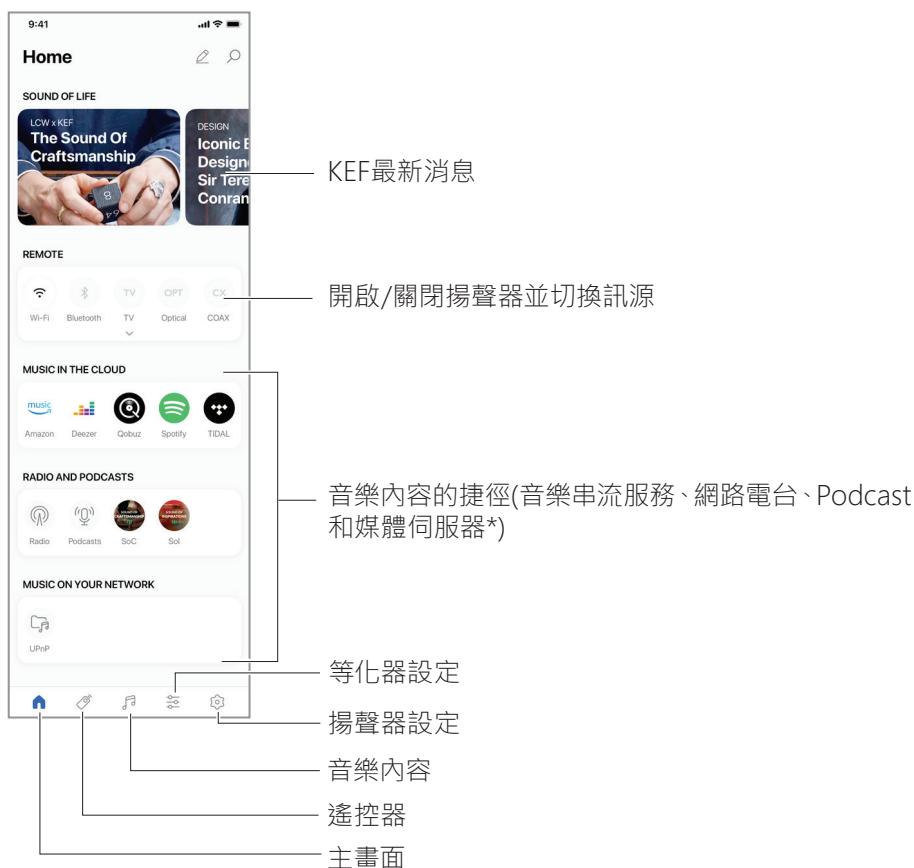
9:41

Home

SOUND OF LIFE

LCW x KEF
The Sound Of Craftsmanship

DESIGN
Iconic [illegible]
Design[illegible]
Sir Tere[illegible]
Conran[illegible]

KEF最新消息

REMOTE

Wi-Fi
Bluetooth
TV
TV
OPT
Optical
CX
COAX

開啟/關閉揚聲器並切換訊源

MUSIC IN THE CLOUD

music
Amazon
Deezer
Qobuz
Spotify
TIDAL

RADIO AND PODCASTS

Radio
Podcasts
SoC
SoI

音樂內容的捷徑(音樂串流服務、網路電台、Podcast和媒體伺服器*)

MUSIC ON YOUR NETWORK

UPnP

等化器設定
揚聲器設定
音樂內容
遙控器
主畫面